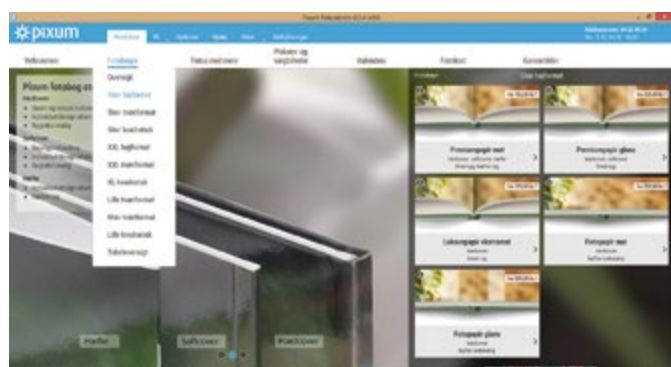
pixum

Velkommen

Fotobøger

Oversigt

Stor højformat

Stor tværformat

Stor kvadratisk

XXL højformat

XXL tværformat

XL kvadratisk

Lille tværformat

Mini tværformat

Lille kvadratisk

Tekstbeværger

Fotos med nemt

Plakater og vægbillede

Kalendere

Fotokort

Gaveartikler

Pixum fotobog er

Hardcover

Softcover

Kvadratisk

Premiumpapir mat

Premiumpapir glans

Luksuspapir ekstramat

Fotopapir mat

Fotopapir glans

Hardfor

Softcover

Hardcover